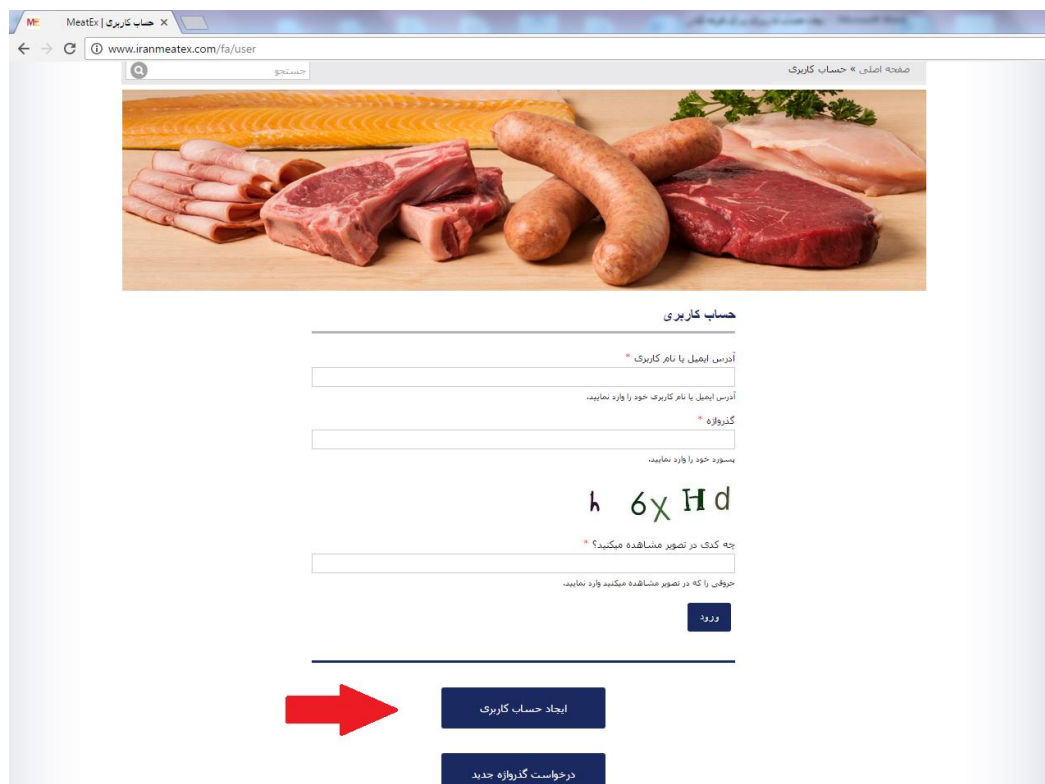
MeatEx | حساب کاربری

www.iranmeatex.com/fa/user

جستجو

صفحه اصلی » حساب کاربری

حساب کاربری

آدرس ایمیل یا نام کاربری *

آدرس ایمیل یا نام کاربری خود را وارد نمایید.

گذرواژه *

پسورد خود را وارد نمایید.

h 6x Hd

چه کدی در تصویر مشاهده میکنید؟ *

حروفی را که در تصویر مشاهده میکنید وارد نمایید.

ورود

ایجاد حساب کاربری

درخواست گذرواژه جدید